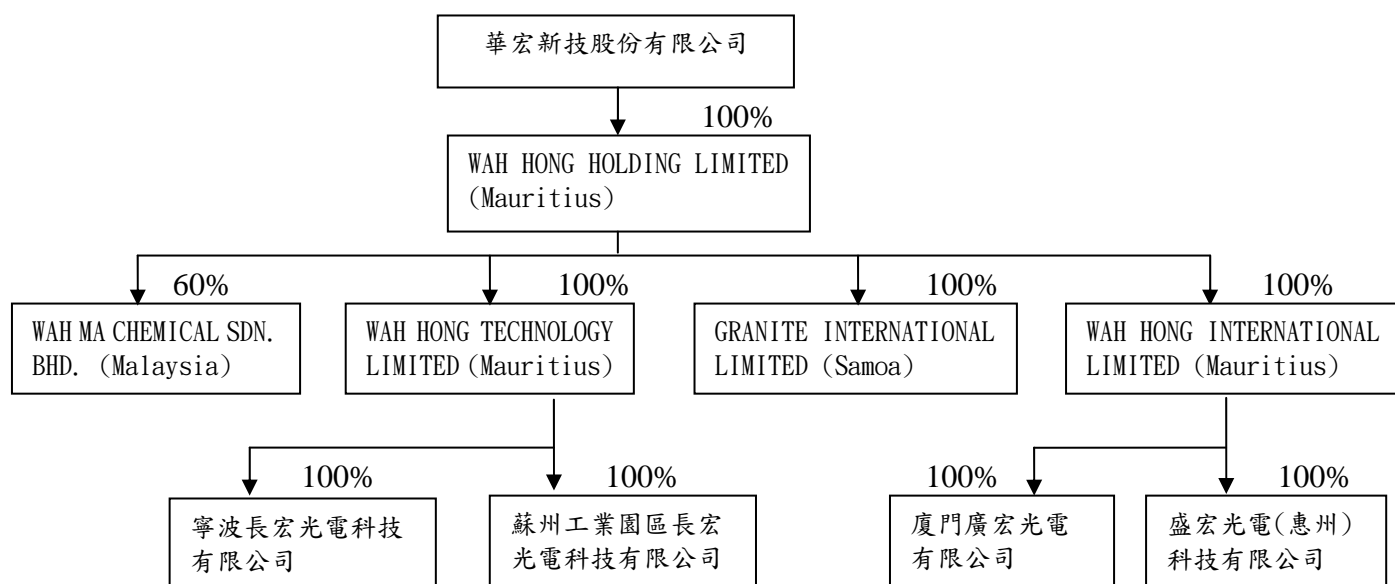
華宏新技股份有限公司

100%

WAH HONG HOLDING LIMITED (Mauritius)

60%

WAH MA CHEMICAL SDN. BHD. (Malaysia)

100%

WAH HONG TECHNOLOGY LIMITED (Mauritius)

100%

GRANITE INTERNATIONAL LIMITED (Samoa)

100%

WAH HONG INTERNATIONAL LIMITED (Mauritius)

100%

寧波長宏光電科技有限公司

100%

蘇州工業園區長宏光電科技有限公司

100%

廈門廣宏光電有限公司

100%

盛宏光電(惠州)科技有限公司